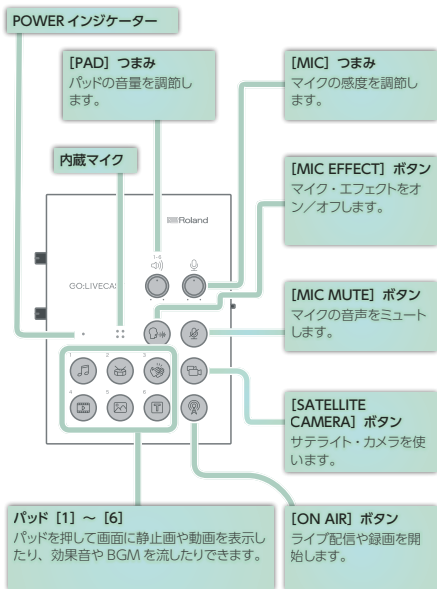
POWER インジケーター

[PAD] つまみ
パッドの音量を調節します。

[MIC] つまみ
マイクの感度を調節します。

内蔵マイク

[MIC EFFECT] ボタン
マイク・エフェクトをオン／オフします。

Roland

GO:LIVECAS

[MIC MUTE] ボタン
マイクの音声をミュートします。

1
2
3
4
5
6

[SATELLITE CAMERA] ボタン
サテライト・カメラを使います。

パッド [1] ～ [6]
パッドを押して画面に静止画や動画を表示したり、効果音や BGM を流したりできます。

[ON AIR] ボタン
ライブ配信や録画を開始します。